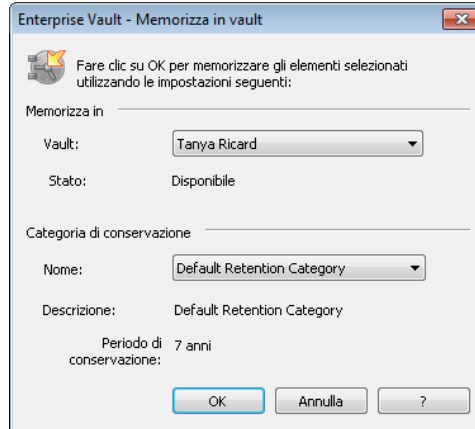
Enterprise Vault - Memorizza in vault

Fare clic su OK per memorizzare gli elementi selezionati utilizzando le impostazioni seguenti:

Memorizza in

Vault: Tanya Ricard

Stato: Disponibile

Categoria di conservazione

Nome: Default Retention Category

Descrizione: Default Retention Category

Periodo di conservazione: 7 anni

OK Annulla ?